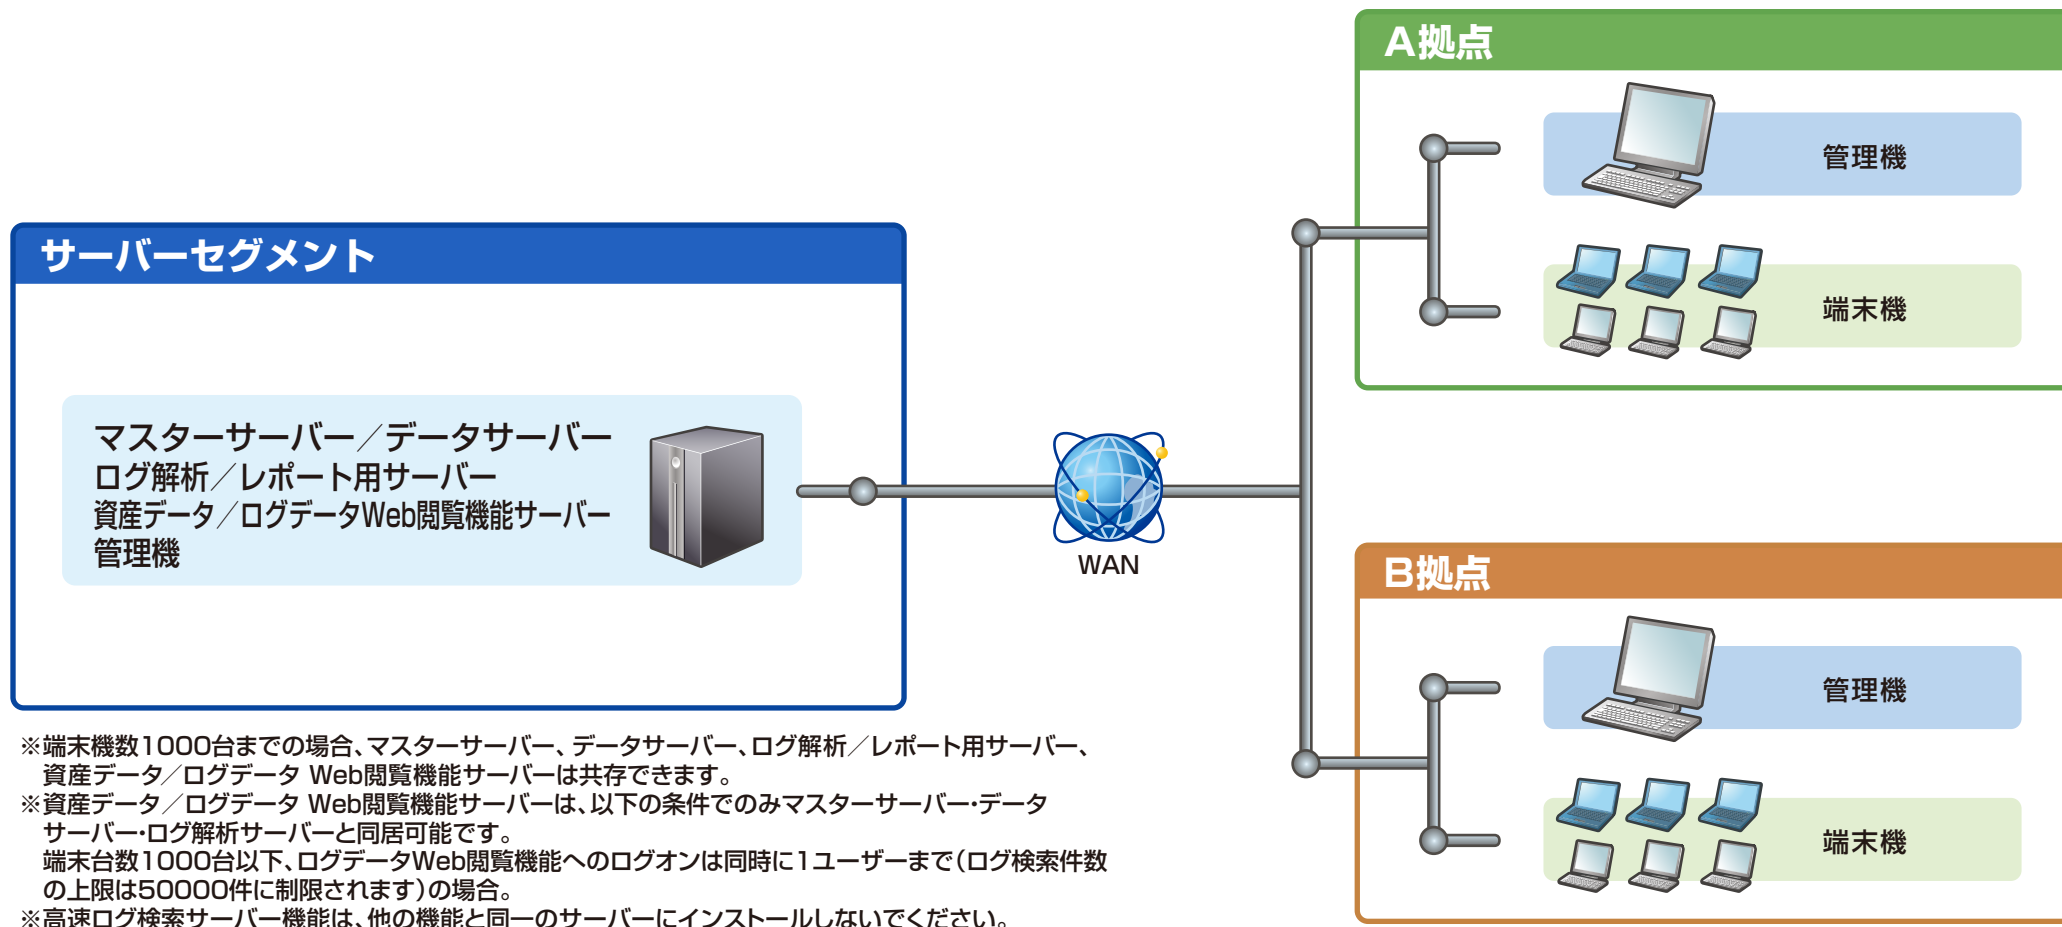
A拠点

管理機

端末機

サーバーセグメント

マスターサーバー／データサーバー
ログ解析／レポート用サーバー
資産データ／ログデータWeb閲覧機能サーバー
管理機

WAN

B拠点

管理機

端末機

※端末機数1000台までの場合、マスターサーバー、データサーバー、ログ解析／レポート用サーバー、資産データ／ログデータ Web閲覧機能サーバーは共存できます。
※資産データ／ログデータ Web閲覧機能サーバーは、以下の条件でのみマスターサーバー･データサーバー･ログ解析サーバーと同居可能です。
端末台数1000台以下、ログデータWeb閲覧機能へのログオンは同時に1ユーザーまで（ログ検索件数の上限は50000件に制限されます）の場合。
※高速ログ検索サーバー機能は、他の機能と同一のサーバーにインストールしないでください。